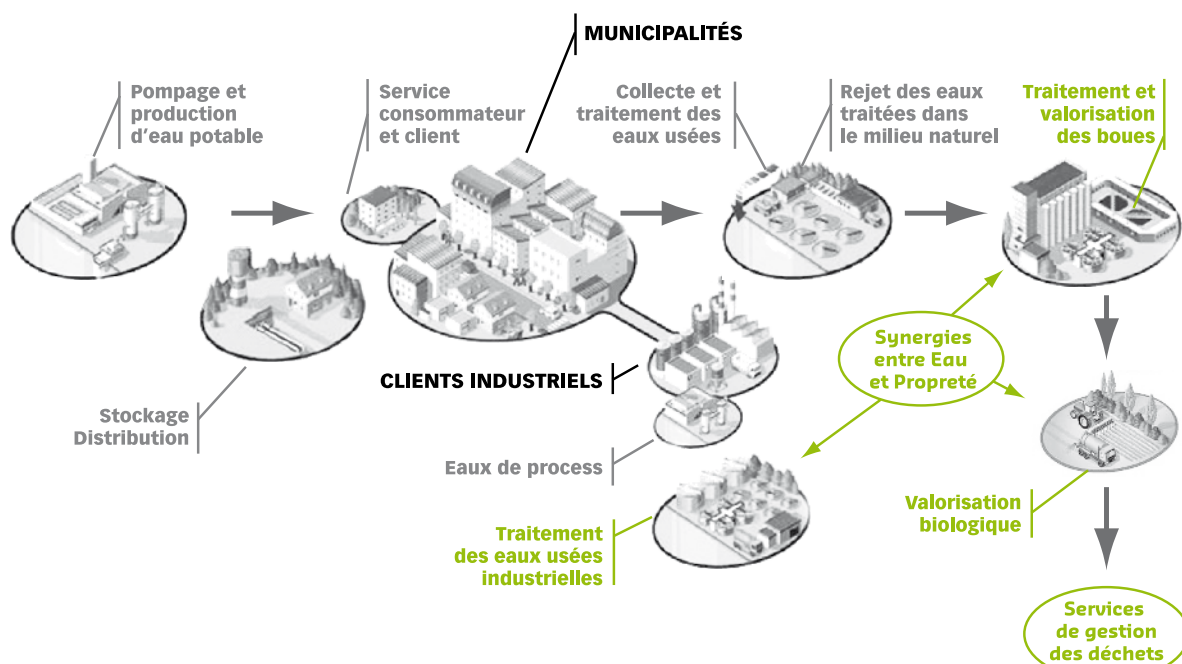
MUNICIPALITÉS

Pompage et production d'eau potable

Service consommateur et client

Collecte et traitement des eaux usées

Rejet des eaux traitées dans le milieu naturel

Traitement et valorisation des boues

Stockage Distribution

CLIENTS INDUSTRIELS

Synergies entre Eau et Propreté

Eaux de process

Valorisation biologique

Traitement des eaux usées industrielles

Services de gestion des déchets